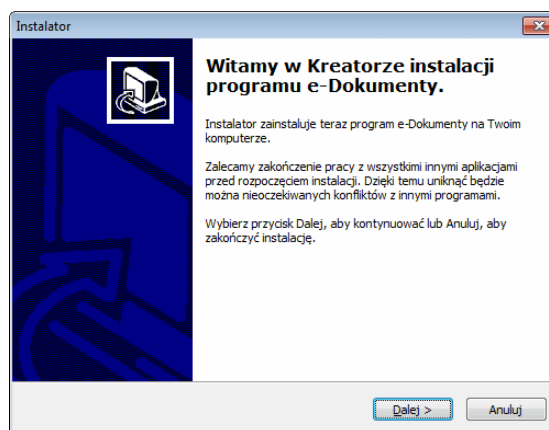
Instalator

Witamy w Kreatorze instalacji programu e-Dokumenty.

Instalator zainstaluje teraz program e-Dokumenty na Twoim komputerze.

Zalecamy zakończenie pracy z wszystkimi innymi aplikacjami przed rozpoczęciem instalacji. Dzięki temu uniknąć będzie można nieoczekiwanych konfliktów z innymi programami.

Wybierz przycisk Dalej, aby kontynuować lub Anuluj, aby zakończyć instalację.

Dalej >

Anuluj